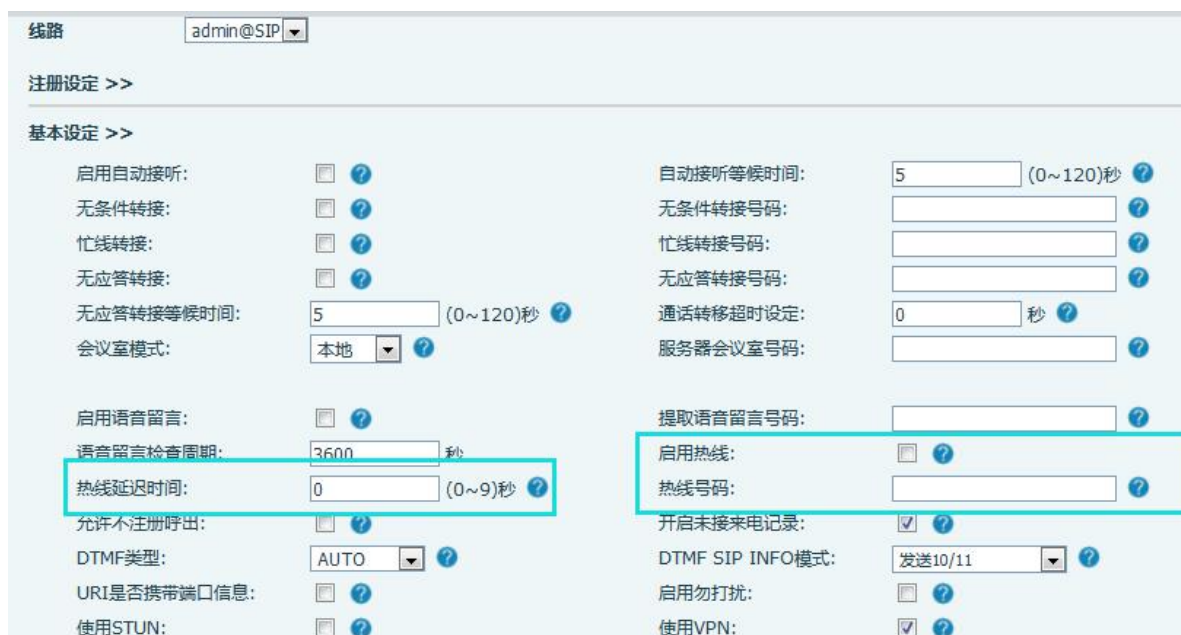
线路 admin@SIP

注册设定 >>

基本设定 >>

| | | | |
|---|---|---|---|
| 启用自动接听: | | 自动接听等候时间: | 5 (0~120)秒 |
| 无条件转接: | | 无条件转接号码: | |
| 忙线转接: | | 忙线转接号码: | |
| 无应答转接: | | 无应答转接号码: | |
| 无应答转接等候时间: | 5 (0~120)秒 | 通话转移超时设定: | 0 秒 |
| 会议室模式: | 本地 | 服务器会议室号码: | |
| 启用语音留言: | | 提取语音留言号码: | |
| 语音留言检查周期: | 3600 秒 | 启用热线: | |
| 热线延迟时间: | 0 (0~9)秒 | 热线号码: | |
| 允许不注册呼出: | | 开启未接来电记录: | |
| DTMF类型: | AUTO | DTMF SIP INFO模式: | 发送10/11 |
| URI是否携带端口信息: | | 启用勿打扰: | |
| 使用STUN: | | 使用VPN: | |